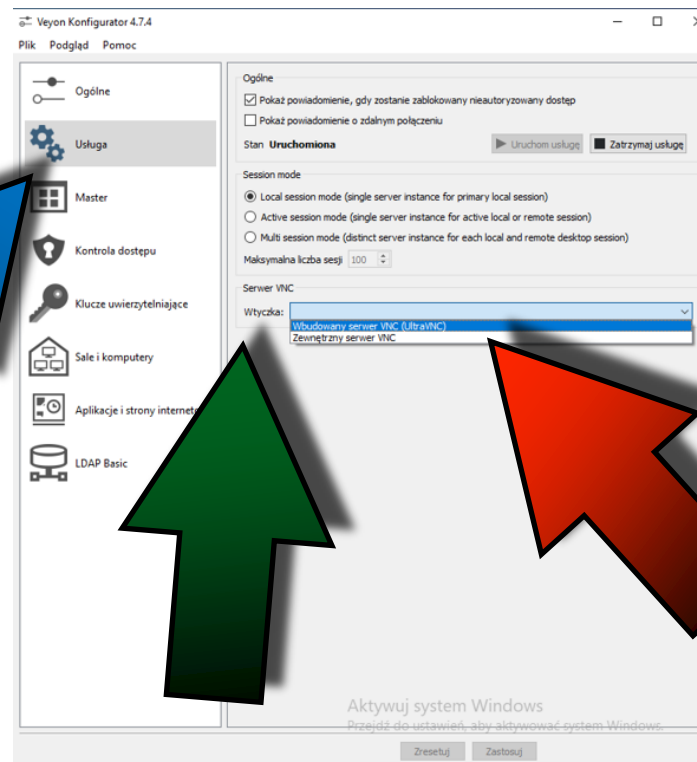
Veyon Konfigurator 4.7.4

Plik Podgląd Pomoc

Ogólne

Usługa

Master

Kontrola dostępu

Klucze uwierzytelniające

Sale i komputery

Aplikacje i strony internetowe

LDAP Basic

Ogólne

Pokaż powiadomienie, gdy zostanie zablokowany nieautoryzowany dostęp

Pokaż powiadomienie o zdalnym połączeniu

Stan Uruchomiona

Uruchom usługę

Zatrzymaj usługę

Session mode

Local session mode (single server instance for primary local session)

Active session mode (single server instance for active local or remote session)

Multi session mode (distinct server instance for each local and remote desktop session)

Maksymalna liczba sesji 100

Serwer VNC

Wtyczka:

Wbudowany serwer VNC (UltraVNC)

Zewnętrzny serwer VNC

Aktywuj system Windows
Przejdź do ustawień, aby aktywować system Windows.

Zresetuj

Zastosuj